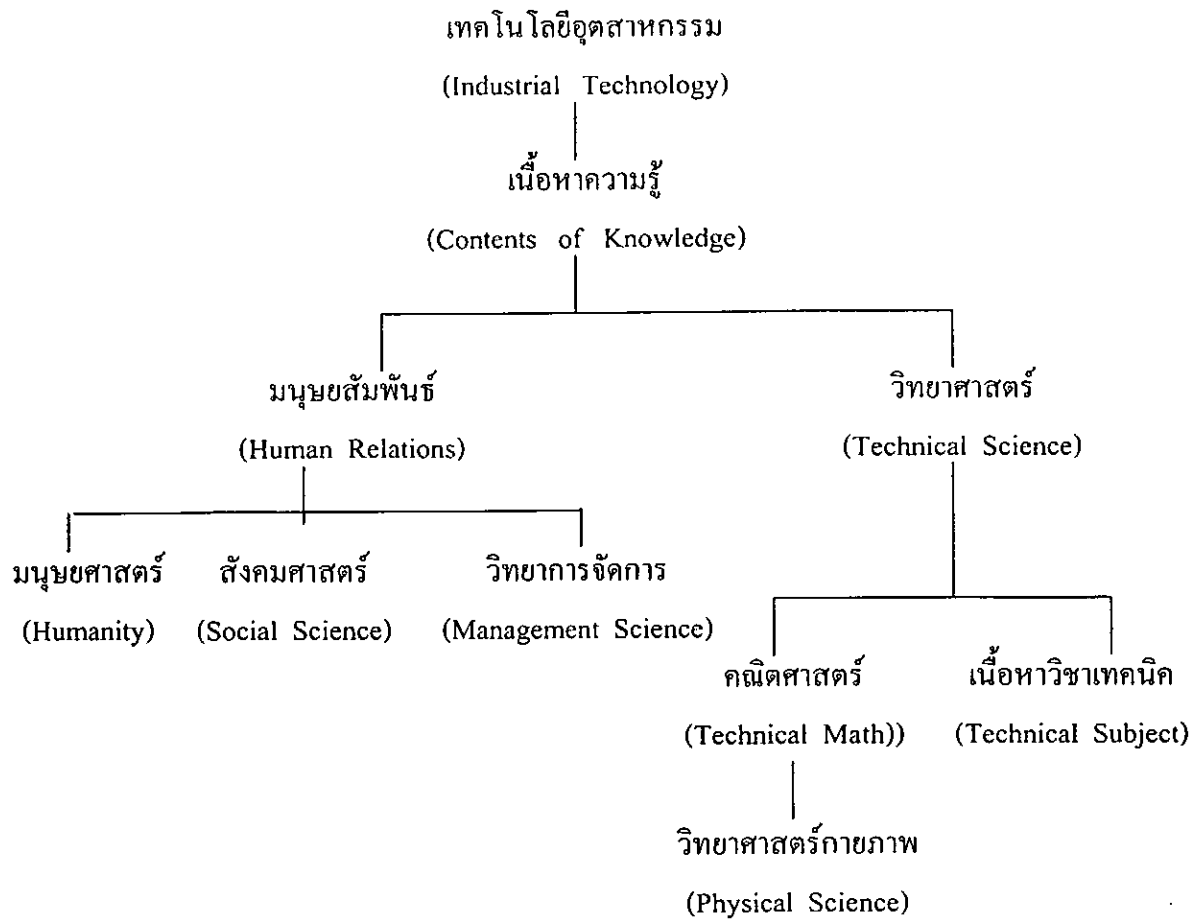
เทคโนโลยีอุตสาหกรรม
(Industrial Technology)

เนื้อหาความรู้
(Contents of Knowledge)

มนุษยสัมพันธ์
(Human Relations)

วิทยาศาสตร์
(Technical Science)

มนุษยศาสตร์
(Humanity)

สังคมศาสตร์
(Social Science)

วิทยาการจัดการ
(Management Science)

คณิตศาสตร์
(Technical Math))

เนื้อหาวิชาเทคนิค
(Technical Subject)

วิทยาศาสตร์กายภาพ
(Physical Science)